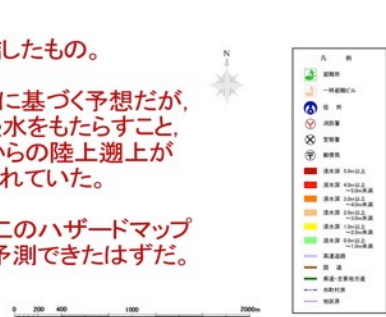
示したもの。

に基づく予想だが,
水をもたらすこと,
からの陸上遡上が
れていた。

このハザードマップ
予測できたはずだ。

N

0 200 400 1000 2000m

凡 例
避難所
一時避難ビル
役 所
消防署
交番
郵便局
浸水深 5.0m以上
浸水深 4.0m以上 ~5.0m未満
浸水深 3.0m以上 ~4.0m未満
浸水深 2.0m以上 ~3.0m未満
浸水深 1.0m以上 ~2.0m未満
浸水深 0.0m以上 ~1.0m未満
高速道路
国 道
県道・主要地方道
市町村界
地区界